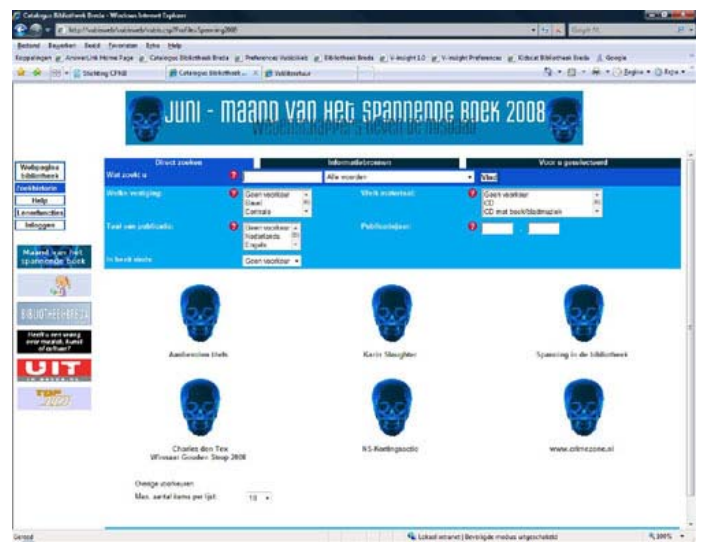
Catalogus Bibliotheek Breda - Windows Internet Explorer

http://vubisweb/vubisweb/vubis.csp?Profile=Spanning2008

Bestand Bewerken Beeld Favorieten Extra Help

Koppelingen AnswerLink Home Page Catalogus Bibliotheek Breda Preferences VubisWeb Bibliotheek Breda V-insight 1.0 V-insight Preferences Kidscat Bibliotheek Breda Google

Stichting CPNB Catalogus Bibliotheek ... VubisZoeker

JUNI - MAAND VAN HET SPANNENDE BOEK 2008

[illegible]

Webpagina bibliotheek
Zoekcriteria
Help
Lenerfuncties
Inloggen

Maand van het spannende boek

BIBLIOTHEEK BREDA

Heeft u een vraag over muziek, kunst of cultuur?

UIT

Direct zoeken | Informatiebronnen | Voor u geselecteerd

Wat zoekt u: Alle woorden Vind

Welke vestiging: Geen voorkeur Baarl Centrale

Welk materiaal: Geen voorkeur CD CD met boek/bladmuziek

Taal van publicatie: Geen voorkeur Nederlands Engels

Publicatiejaar: -

In beeld stellen: Geen voorkeur

Ambrosius Diels

Karin Slaughter

Spanning in de bibliotheek

Charles den Tex
Winnaar Gouden Strop 2008

NS-Kortingsactie

www.crimezone.nl

Overige voorkeuren
Max. aantal items per lijst: 10

Gereed | Lokaal intranet | Beveiligde modus uitgeschakeld | 100%